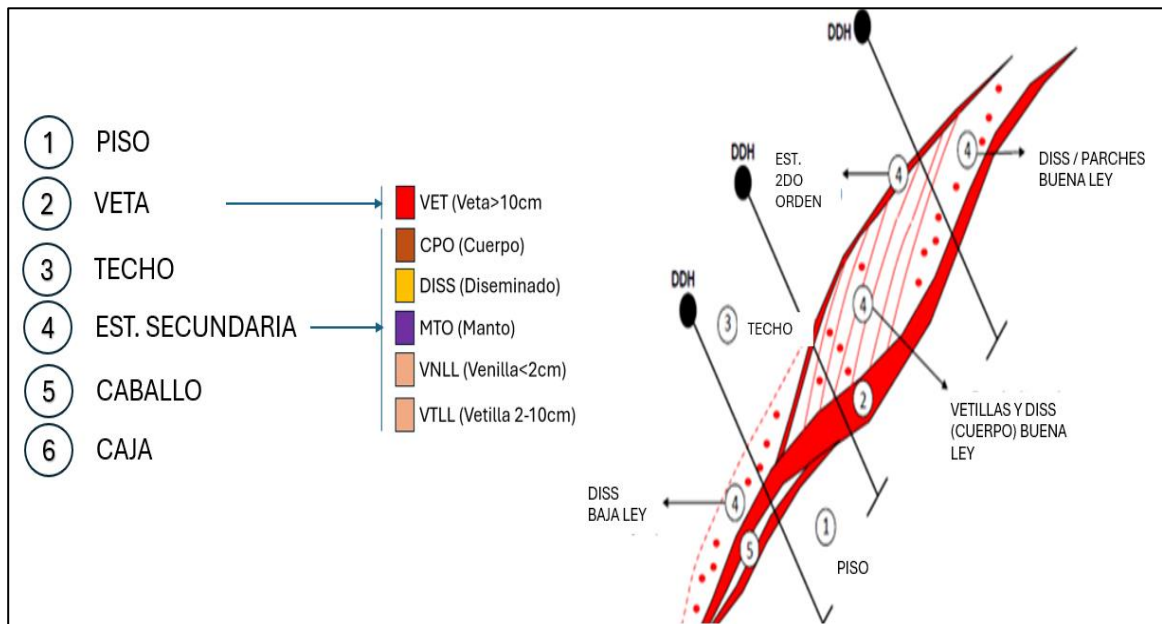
1 PISO
2 VETA
3 TECHO
4 EST. SECUNDARIA
5 CABALLO
6 CAJA

VET (Veta>10cm
CPO (Cuerpo)
DISS (Diseminado)
MTO (Manto)
VNLL (Venilla<2cm)
VTLL (Vetilla 2-10cm)

DDH
DDH
DDH
EST. 2DO ORDEN
4
4
DISS / PARCHES BUENA LEY
3 TECHO
4
2
VETILLAS Y DISS (CUERPO) BUENA LEY
DISS BAJA LEY
4
5
1
PISO